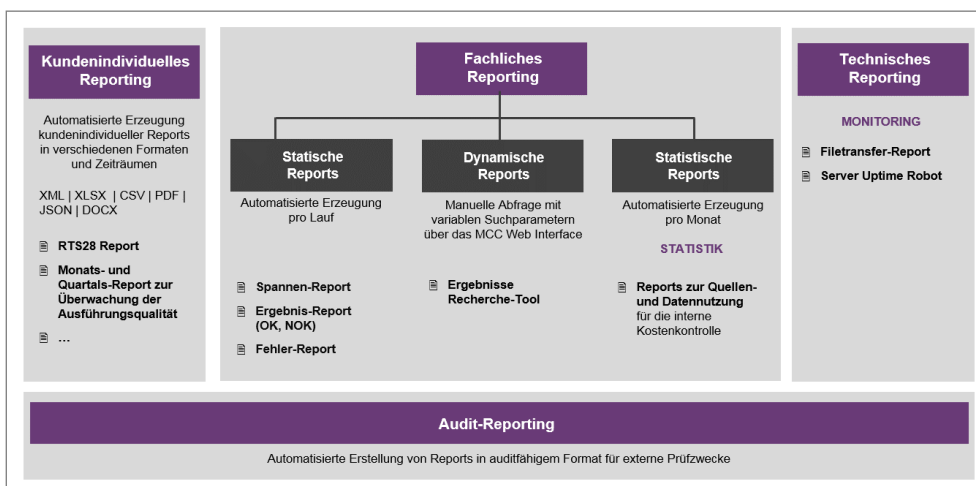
Kundenindividuelles Reporting

Automatisierte Erzeugung kundenindividueller Reports in verschiedenen Formaten und Zeiträumen

XML | XLSX | CSV | PDF | JSON | DOCX

RTS28 Report

Monats- und Quartals-Report zur Überwachung der Ausführungsqualität

…

Fachliches Reporting

Statische Reports

Automatisierte Erzeugung pro Lauf

Spannen-Report

Ergebnis-Report (OK, NOK)

Fehler-Report

Dynamische Reports

Manuelle Abfrage mit variablen Suchparametern über das MCC Web Interface

Ergebnisse Recherche-Tool

Statistische Reports

Automatisierte Erzeugung pro Monat

STATISTIK

Reports zur Quellen- und Datennutzung für die interne Kostenkontrolle

Technisches Reporting

MONITORING

Filetransfer-Report

Server Uptime Robot

Audit-Reporting

Automatisierte Erstellung von Reports in auditfähigem Format für externe Prüfzwecke